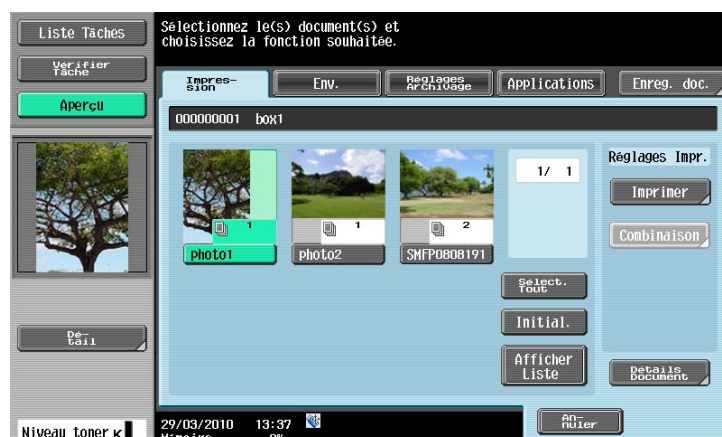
Liste Tâches
Vérifier Tâche
Aperçu
Dé-tail
Niveau toner K

Sélectionnez le(s) document(s) et choisissez la fonction souhaitée.

Impres-sion
Env.
Réglages Archivage
Applications
Enreg. doc.

000000001 box1

1
photo1
1
photo2
2
SMFP0808191

1/ 1

Sélect. Tout
Initial.
Afficher Liste

Réglages Impr.
Imprimer
Combinaison
Détails Document

29/03/2010 13:37
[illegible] 0%
An-nuler